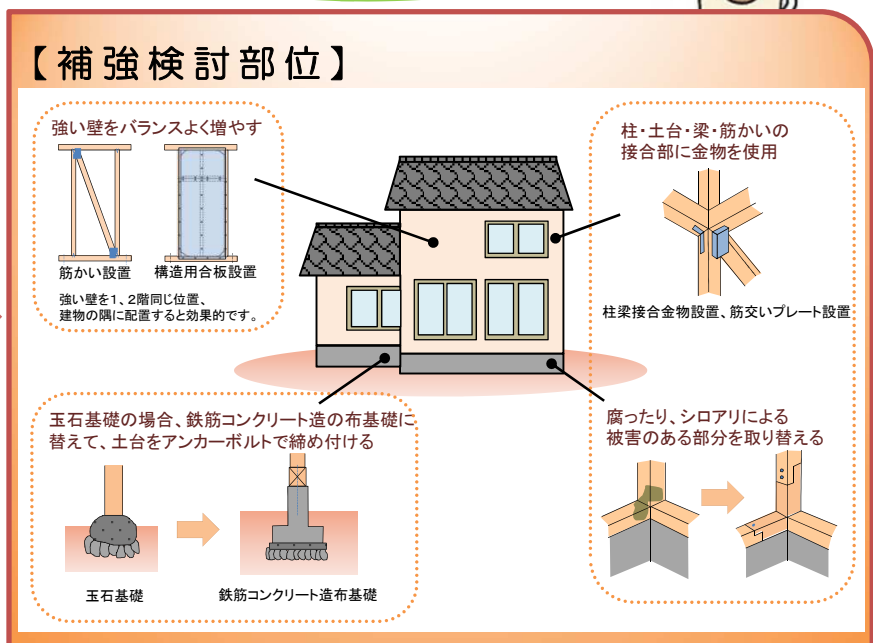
【補強検討部位】

強い壁をバランスよく増やす

筋かい設置　構造用合板設置

強い壁を1、2階同じ位置、建物の隅に配置すると効果的です。

柱・土台・梁・筋かいの接合部に金物を使用

柱梁接合金物設置、筋交いプレート設置

玉石基礎の場合、鉄筋コンクリート造の布基礎に替えて、土台をアンカーボルトで締め付ける

玉石基礎　鉄筋コンクリート造布基礎

腐ったり、シロアリによる被害のある部分を取り替える